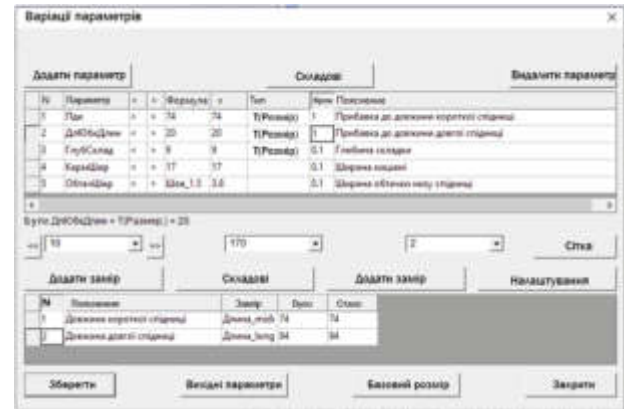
Варіації параметрів

×

Додати параметр

Складові

Видалити параметр

| N | Параметр | < | > | Формула | = | Тип | Крок | Пояснення |
|---|---|---|---|---|---|---|---|---|
| 1 | Пдк | < | > | 74 | 74 | T(Розмір) | 1 | Прибавка до довжини короткої спідниці |
| 2 | ДлОбсДлин | < | > | 20 | 20 | T(Розмір) | 1 | Прибавка до довжини довгої спідниці |
| 3 | ГлубСклад | < | > | 8 | 8 | T(Розмір) | 0.1 | Глибина складки |
| 4 | КархШир | < | > | 17 | 17 | | 0.1 | Ширина кишені |
| 5 | ОбтачШир | < | > | Шов_1.5 | 3.0 | | 0.1 | Ширина обтачки низу спідниці |

Було ДлОбсДлин = T(Размер) = 20

<< 10 >>

170

2

Сітка

Додати замір

Складові

Додати замір

Налаштування

| N | Пояснення | Замір | Було | Стало |
|---|---|---|---|---|
| 1 | Довжина короткої спідниці | Длина_msh | 74 | 74 |
| 2 | Довжина довгої спідниці | Длина_long | 94 | 94 |

Зберегти

Вихідні параметри

Базовий розмір

Закрити